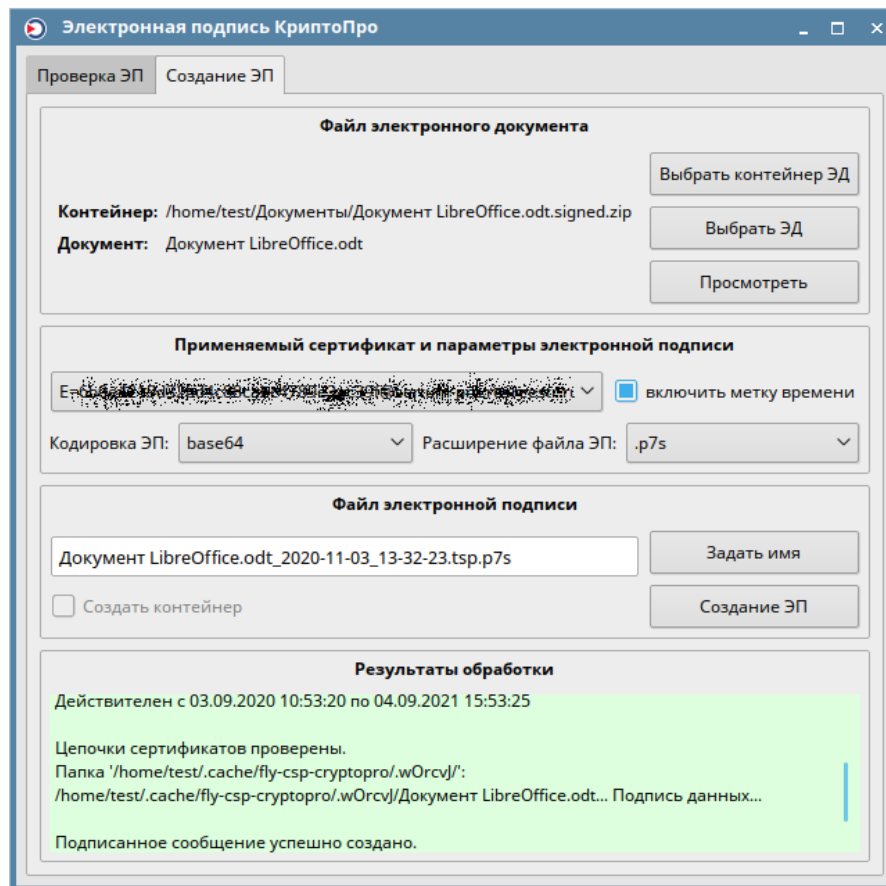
Электронная подпись КриптоПро

Проверка ЭП | Создание ЭП

Файл электронного документа

Выбрать контейнер ЭД

Контейнер: /home/test/Документы/Документ LibreOffice.odt.signed.zip

Выбрать ЭД

Документ: Документ LibreOffice.odt

Просмотреть

Применяемый сертификат и параметры электронной подписи

E=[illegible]

включить метку времени

Кодировка ЭП: base64

Расширение файла ЭП: .p7s

Файл электронной подписи

Документ LibreOffice.odt_2020-11-03_13-32-23.tsp.p7s

Задать имя

Создать контейнер

Создание ЭП

Результаты обработки

Действителен с 03.09.2020 10:53:20 по 04.09.2021 15:53:25

Цепочки сертификатов проверены.
Папка '/home/test/.cache/fly-csp-cryptopro/.wOrcvJ/':
/home/test/.cache/fly-csp-cryptopro/.wOrcvJ/Документ LibreOffice.odt... Подпись данных...

Подписанное сообщение успешно создано.